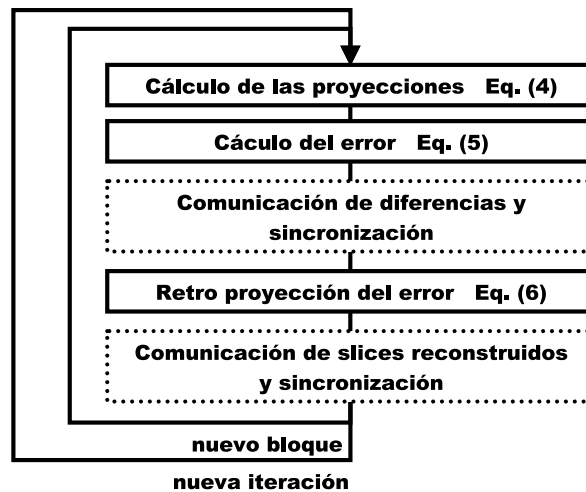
Cálculo de las proyecciones Eq. (4)

Cáculo del error Eq. (5)

Comunicación de diferencias y sincronización

Retro proyección del error Eq. (6)

Comunicación de slices reconstruidos y sincronización

nuevo bloque

nueva iteración